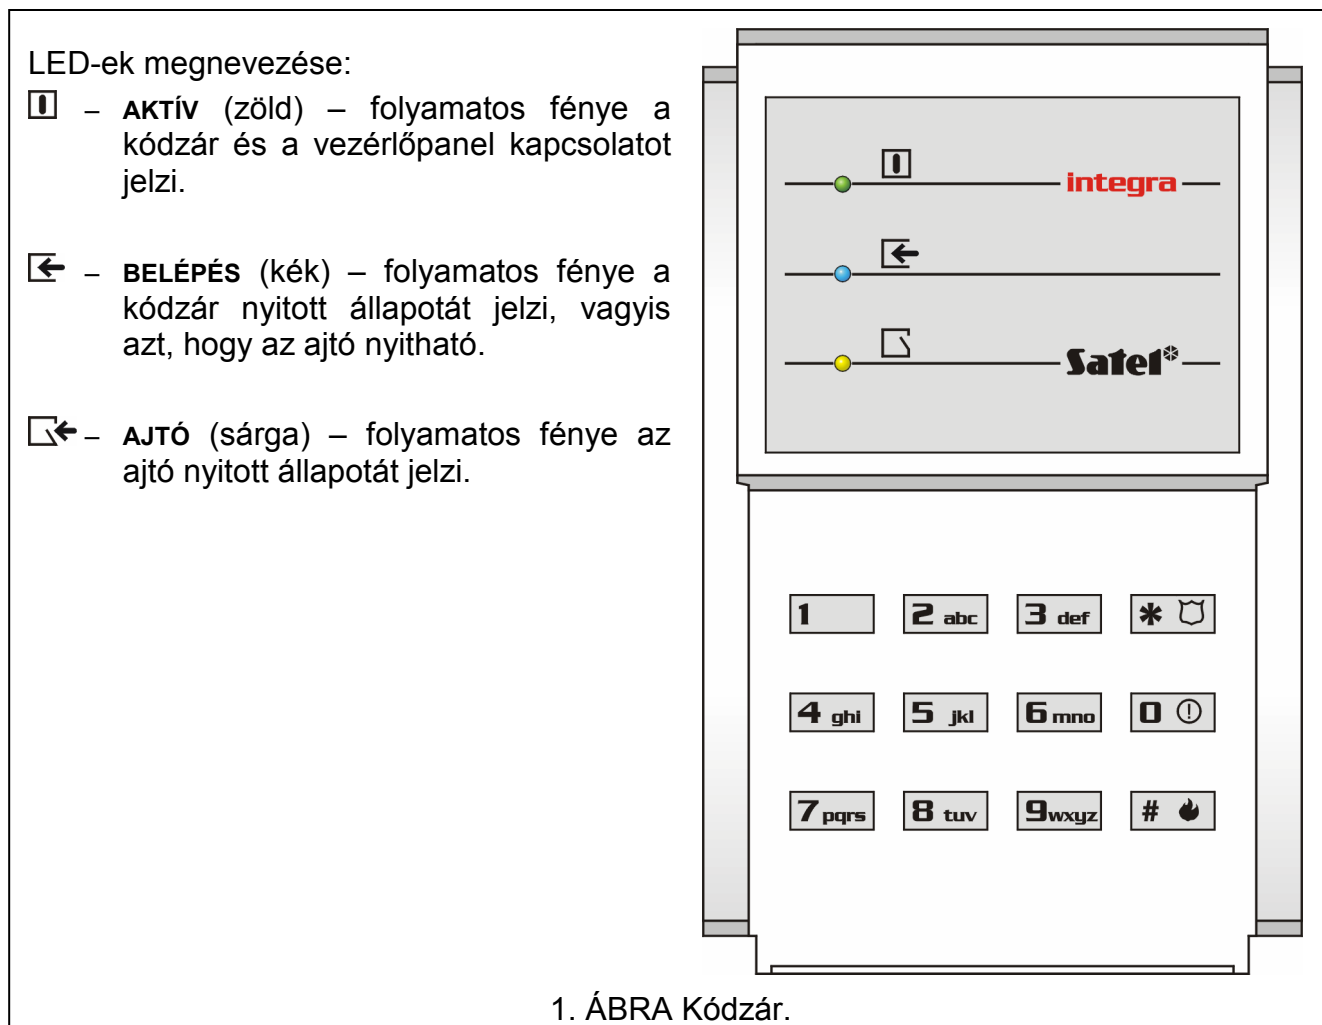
LED-ek megnevezése:

– **AKTÍV** (zöld) – folyamatos fénye a kódzár és a vezérlőpanel kapcsolatot jelzi.

– **BELÉPÉS** (kék) – folyamatos fénye a kódzár nyitott állapotát jelzi, vagyis azt, hogy az ajtó nyitható.

– **AJTÓ** (sárga) – folyamatos fénye az ajtó nyitott állapotát jelzi.

integra

Satel

1
2 abc
3 def
✱
4 ghi
5 jkl
6 mno
0
7 pqrs
8 tuv
9 wxyz
#

1. ÁBRA Kódzár.